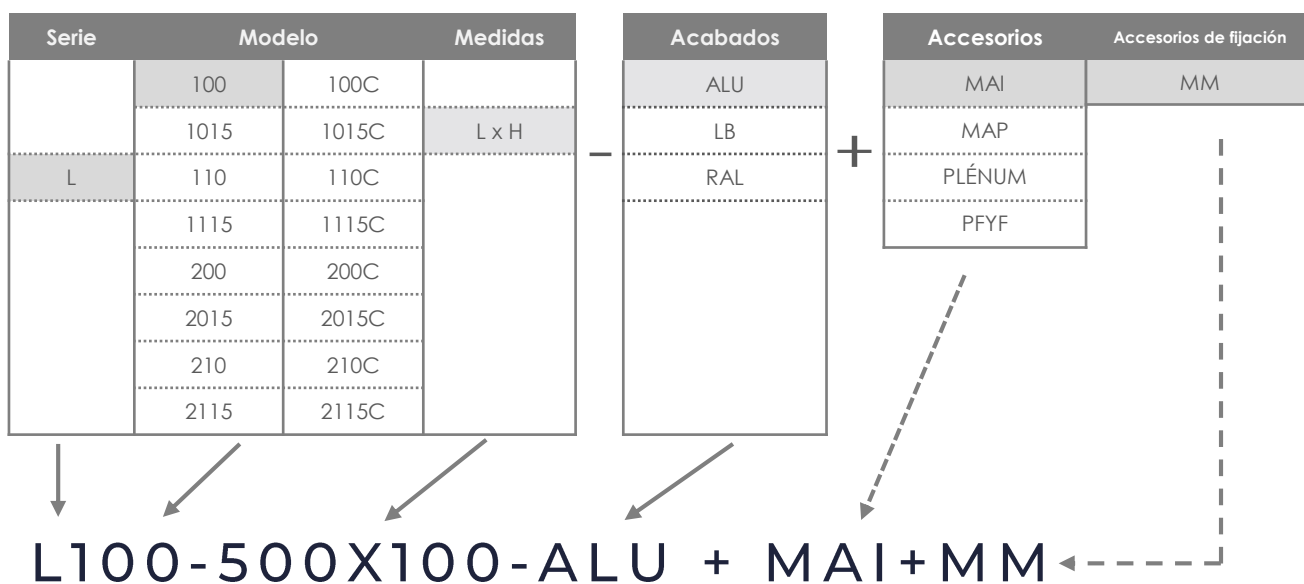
| Serie | Modelo | | Medidas |
|---|---|---|---|
| | 100 | 100C | |
| | 1015 | 1015C | L x H |
| L | 110 | 110C | |
| | 1115 | 1115C | |
| | 200 | 200C | |
| | 2015 | 2015C | |
| | 210 | 210C | |
| | 2115 | 2115C | |

–

| Acabados |
|---|
| ALU |
| LB |
| RAL |

+

| Accesorios |
|---|
| MAI |
| MAP |
| PLÉNUM |
| PFYF |

| Accesorios de fijación |
|---|
| MM |

L100-500X100-ALU + MAI+MM